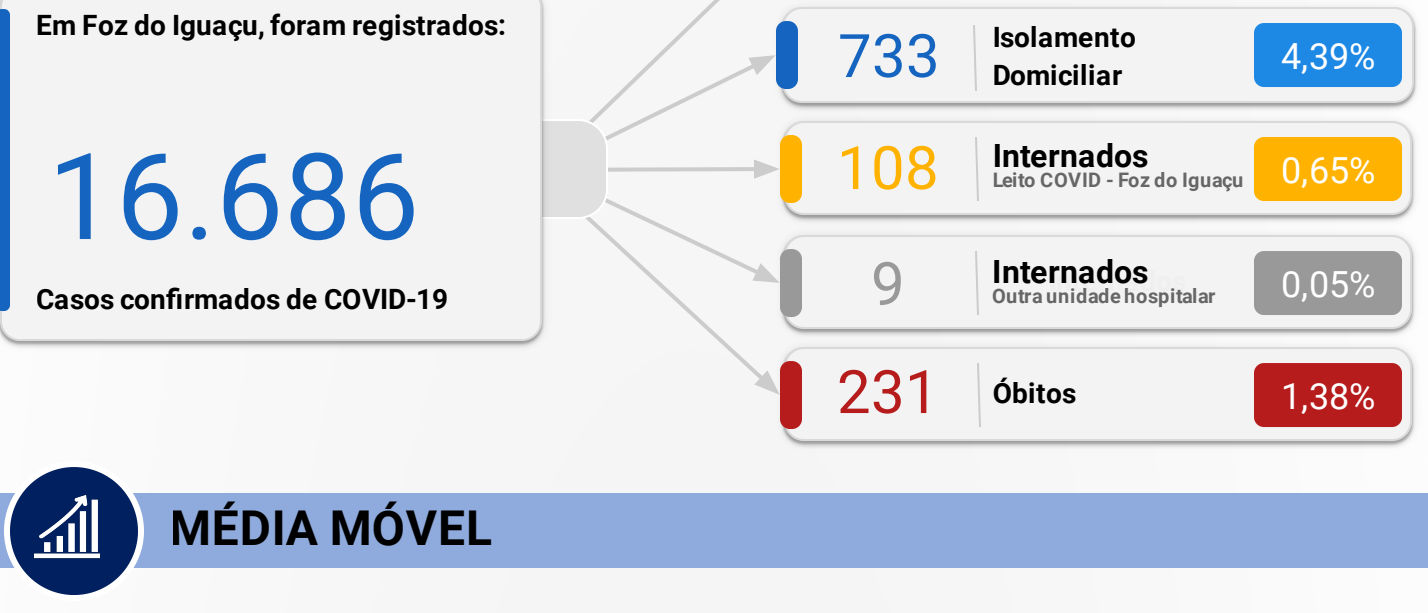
Em Foz do Iguaçu, foram registrados:

16.686

Casos confirmados de COVID-19

733 Isolamento Domiciliar 4,39%

108 Internados Leito COVID - Foz do Iguaçu 0,65%

9 Internados Outra unidade hospitalar 0,05%

231 Óbitos 1,38%

MÉDIA MÓVEL